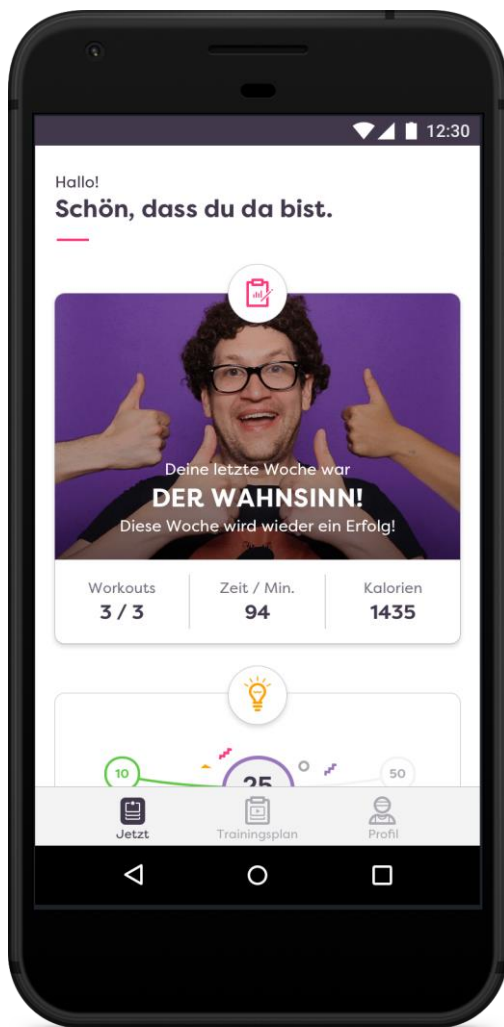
12:30

Hallo!
Schön, dass du da bist.

Deine letzte Woche war
DER WAHNSINN!
Diese Woche wird wieder ein Erfolg!

| Workouts | Zeit / Min. | Kalorien |
|---|---|---|
| 3 / 3 | 94 | 1435 |

10
25
50

Jetzt
Trainingsplan
Profil